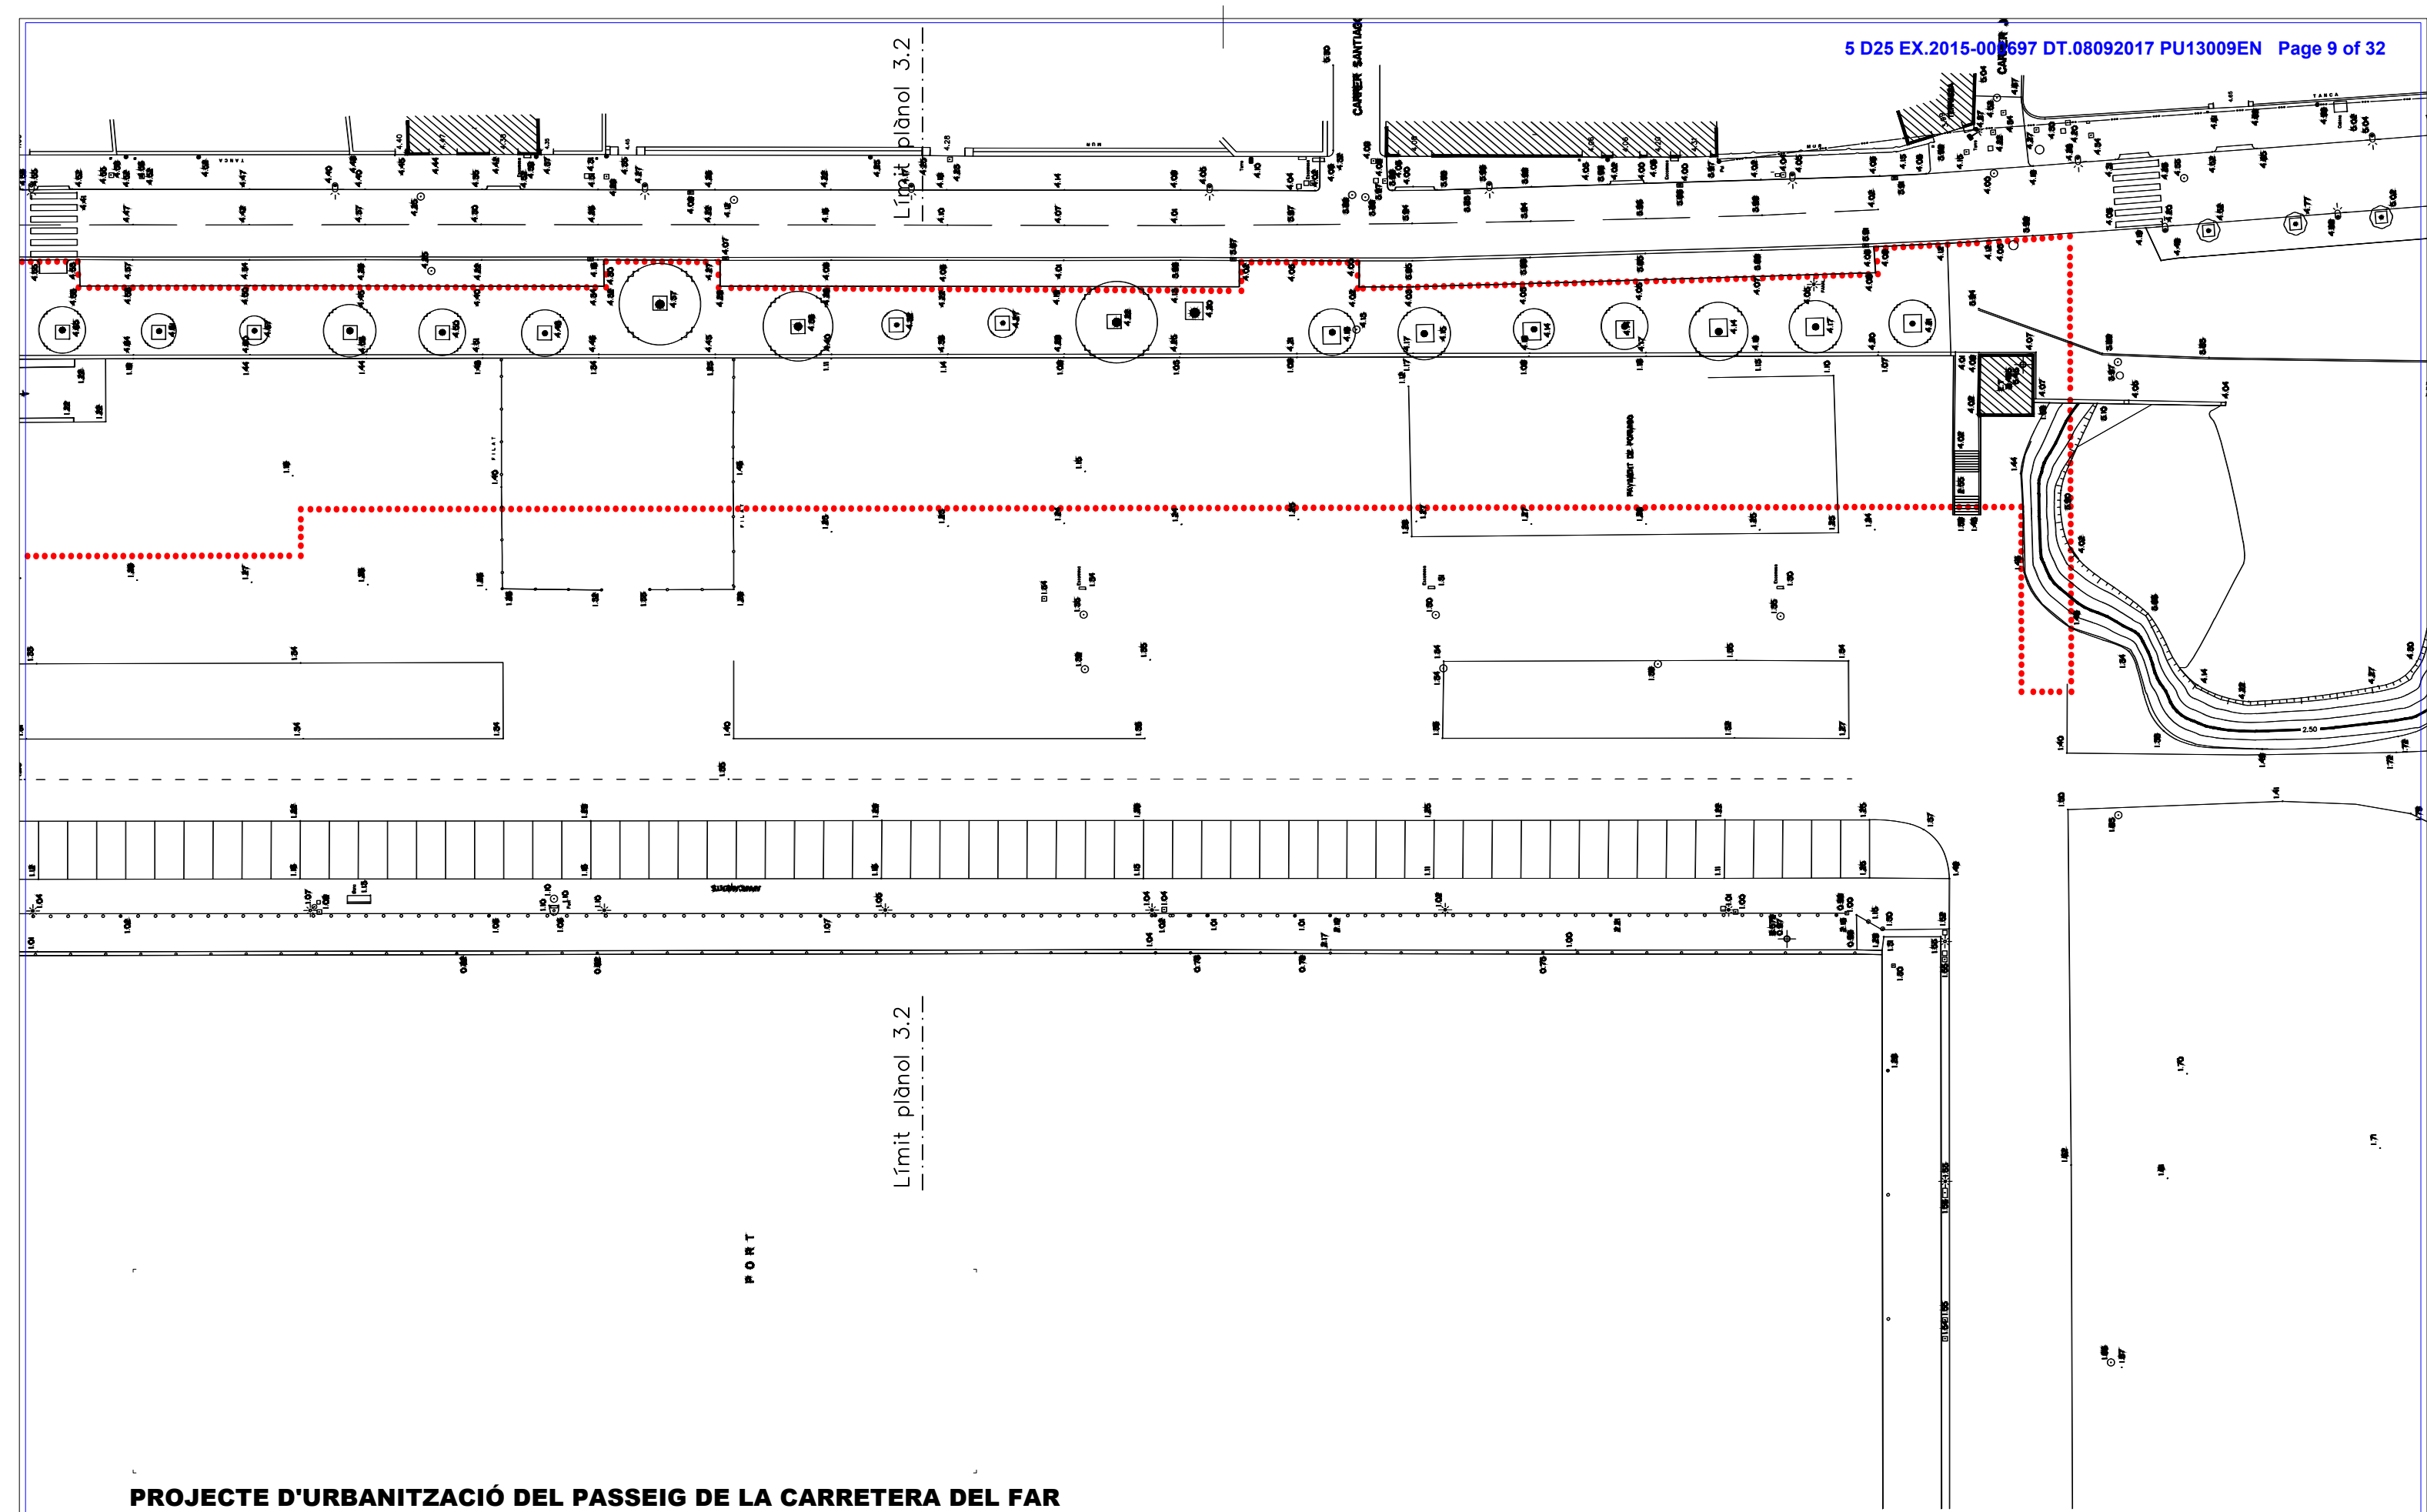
5 D25 EX.2015-00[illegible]697 DT.08092017 PU13009EN Page 9 of 32

Límit plànol 3.2

CARRER SANTIAGO

TANCA

PAVIMENT DE FORMIGÓ

FILAT

Límit plànol 3.2

PORT

PROJECTE D'URBANITZACIÓ DEL PASSEIG DE LA CARRETERA DEL FAR